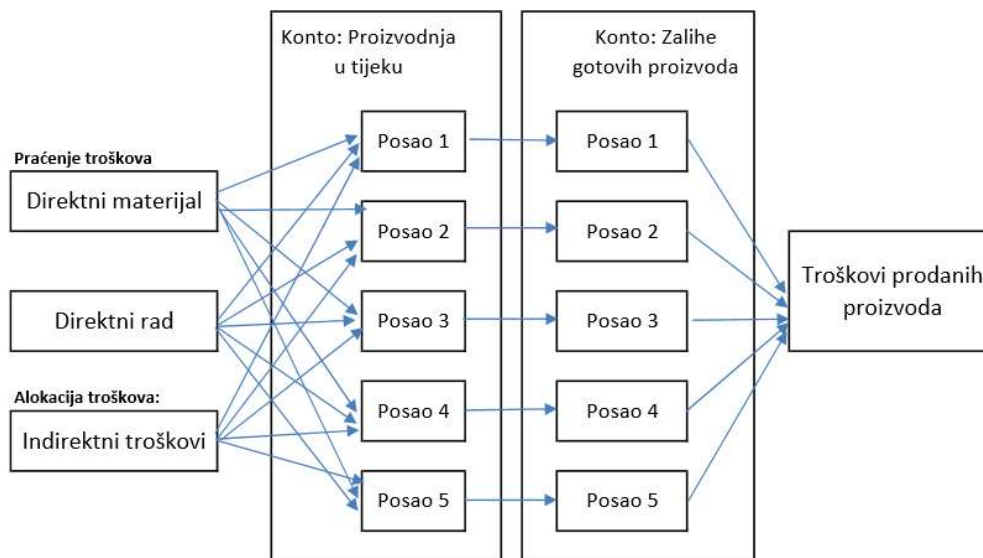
Konto: Proizvodnja u tijeku

Konto: Zalihe gotovih proizvoda

Praćenje troškova

Direktni materijal

Direktni rad

Alokacija troškova:

Indirektni troškovi

Posao 1

Posao 2

Posao 3

Posao 4

Posao 5

Posao 1

Posao 2

Posao 3

Posao 4

Posao 5

Troškovi prodanih proizvoda